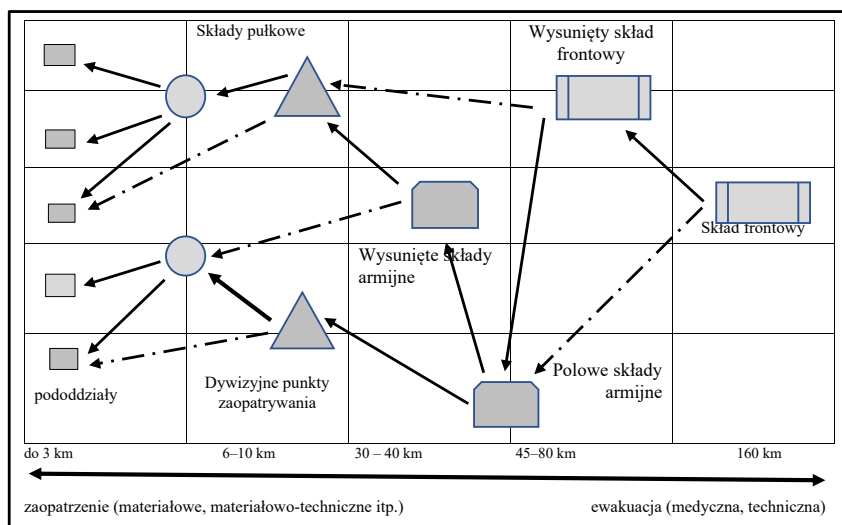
Składy pułkowe

Wysunięty skład frontowy

Skład frontowy

Wysunięte składy armijne

Polowe składy armijne

pododdziały

Dywizyjne punkty zaopatrywania

do 3 km

6–10 km

30 – 40 km

45–80 km

160 km

zaopatrzenie (materiałowe, materiałowo-techniczne itp.)

ewakuacja (medyczna, techniczna)